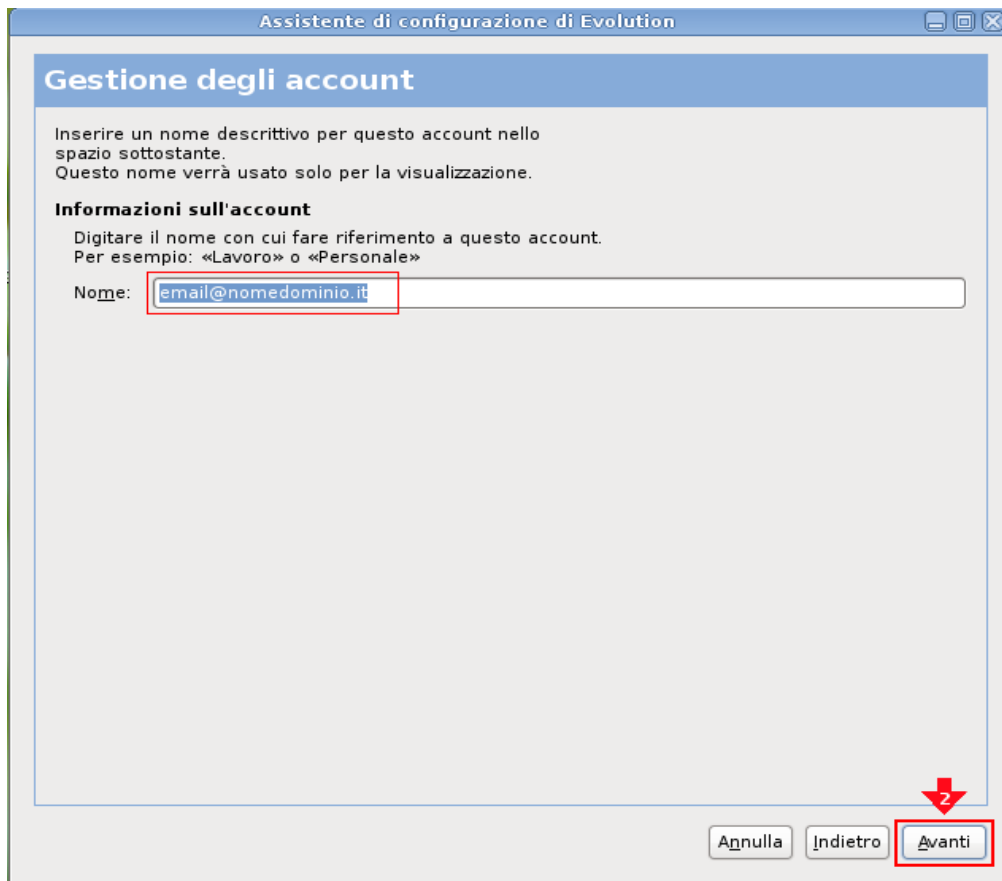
Assistente di configurazione di Evolution

Gestione degli account

Inserire un nome descrittivo per questo account nello spazio sottostante.
Questo nome verrà usato solo per la visualizzazione.

Informazioni sull'account

Digitare il nome con cui fare riferimento a questo account.
Per esempio: «Lavoro» o «Personale»

Nome: email@nomedominio.it

2

Annulla Indietro Avanti